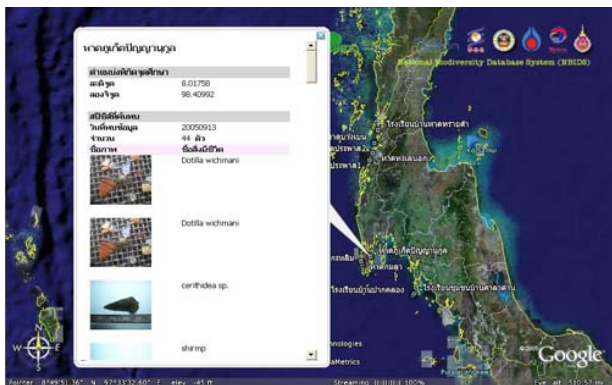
หาดญีเก็ตปัญญานุกูล

ตำแหน่งพิกัดจุดศึกษา
ละติจูด 8.01758
ลองจิจูด 98.40992

สถิติที่ค้นพบ
วันที่เก็บข้อมูล 20050913
จำนวน 44 ตัว
รูปภาพ ชื่อสิ่งมีชีวิต

Dotilla wichmani

Dotilla wichmani

cerithidea sp.

shirmp

National Biodiversity Database System (NBIDS)

โรงเรียนบ้านหาดทรายรี

หาดทรายแดง

หาดญีเก็ตปัญญานุกูล

โรงเรียนบ้านปากคลอง

โรงเรียนชุมชนบ้านหาดดาดาด

Google

Pointer 8°49'51.36" N 97°33'32.60" E elev -45 ft Streaming |||||||||| 100% Eye alt 510.57 mi